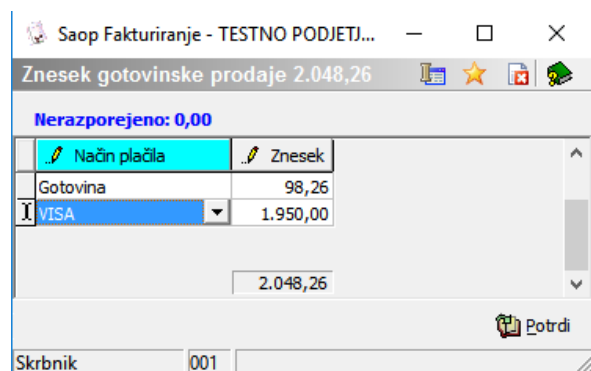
Saop Fakturiranje - TESTNO PODJETJ...

Znesek gotovinske prodaje 2.048,26

Nerazporejeno: 0,00

| Način plačila | Znesek |
|---|---|
| Gotovina | 98,26 |
| VISA | 1.950,00 |
| | 2.048,26 |

Potrdi

Skrbnik 001